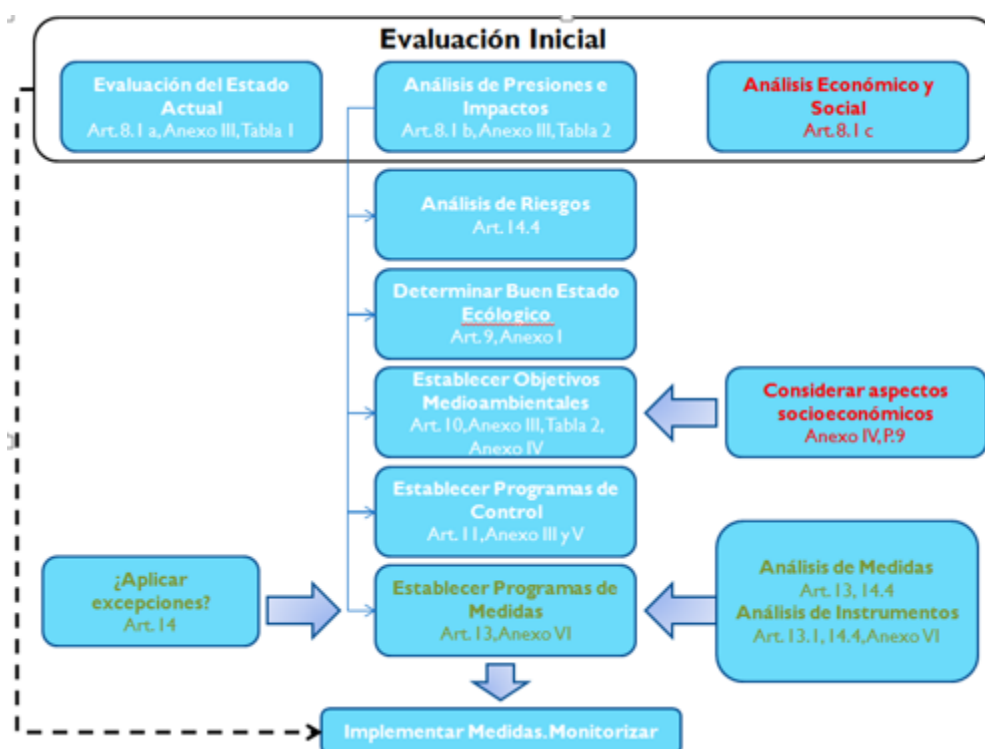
Evaluación Inicial

Evaluación del Estado Actual
Art. 8.1 a, Anexo III, Tabla 1

Análisis de Presiones e Impactos
Art. 8.1 b, Anexo III, Tabla 2

Análisis Económico y Social
Art. 8.1 c

Análisis de Riesgos
Art. 14.4

Determinar Buen Estado Ecólogico
Art. 9, Anexo I

Establecer Objetivos Medioambientales
Art. 10, Anexo III, Tabla 2, Anexo IV

Considerar aspectos socioeconómicos
Anexo IV, P.9

Establecer Programas de Control
Art. 11, Anexo III y V

¿Aplicar excepciones?
Art. 14

Establecer Programas de Medidas
Art. 13, Anexo VI

Análisis de Medidas
Art. 13, 14.4
Análisis de Instrumentos
Art. 13.1, 14.4, Anexo VI

Implementar Medidas. Monitorizar